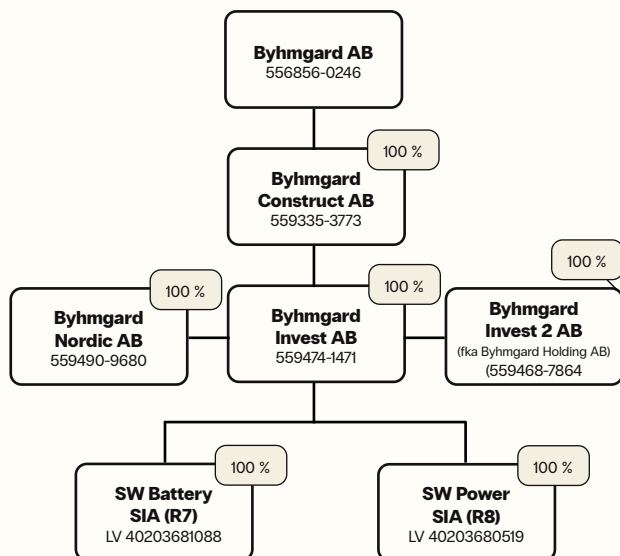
Byhmgard AB
556856-0246

100 %

Byhmgard Construct AB
559335-3773

100 %

Byhmgard Nordic AB
559490-9680

100 %

Byhmgard Invest AB
559474-1471

100 %

Byhmgard Invest 2 AB
(fka Byhmgard Holding AB)
(559468-7864

100 %

SW Battery SIA (R7)
LV 40203681088

100 %

SW Power SIA (R8)
LV 40203680519